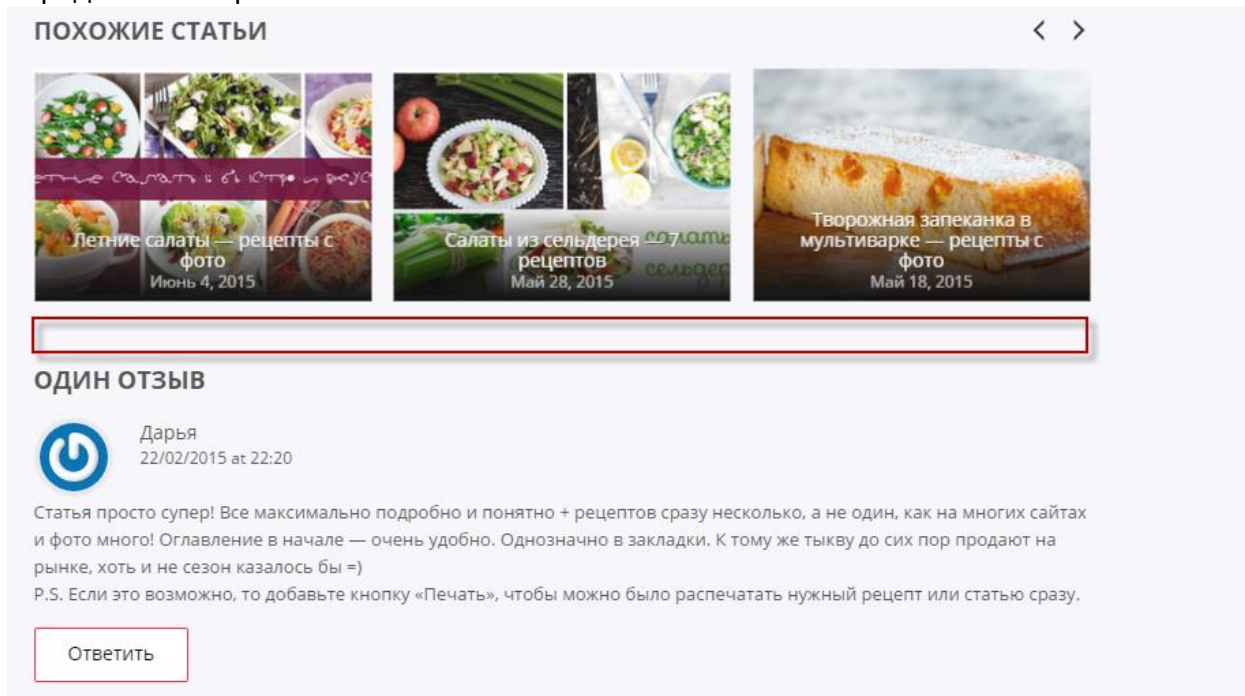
ПОХОЖИЕ СТАТЬИ

< >

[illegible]

Летние салаты — рецепты с фото
Июнь 4, 2015

салаты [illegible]

Салаты из сельдерея — 7 рецептов
Май 28, 2015

Творожная запеканка в мультиварке — рецепты с фото
Май 18, 2015

ОДИН ОТЗЫВ

Дарья
22/02/2015 at 22:20

Статья просто супер! Все максимально подробно и понятно + рецептов сразу несколько, а не один, как на многих сайтах и фото много! Оглавление в начале — очень удобно. Однозначно в закладки. К тому же тыкву до сих пор продают на рынке, хоть и не сезон казалось бы =)
P.S. Если это возможно, то добавьте кнопку «Печать», чтобы можно было распечатать нужный рецепт или статью сразу.

Ответить